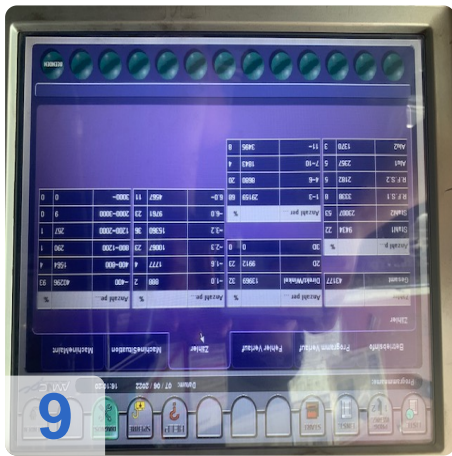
Zähler

| Anzahl p... | % |
|---|---|
| Gesamt | 43177 |
| | 22 |
| Draht | 9434 |
| Stiftz2 | 23007 | 53 |
| R.F.S.1 | 3330 | 8 |
| R.F.S.2 | 2102 | 5 |
| Alarl | 2367 | 5 |
| AnzZ | 1370 | 3 |

| Anzahl per | % |
|---|---|
| Draht/Wafel | 13969 | 32 |
| 2D | 9912 | 23 |
| 3D | 0 | 0 |
| 1~3 | 29159 | 68 |
| 4~6 | 8680 | 20 |
| 7~10 | 1843 | 4 |
| 11~ | 3496 | 8 |

| Anzahl pe... | % |
|---|---|
| ~-1.6 | 880 | 2 |
| -1.6 | 1777 | 4 |
| ~-2.3 | 10067 | 23 |
| ~-3.2 | 15360 | 36 |
| ~-6.0 | 9781 | 23 |
| -6.0~ | 4987 | 11 |

| Anzahl pe... | % |
|---|---|
| ~400 | 40296 | 93 |
| 400~800 | 1564 | 4 |
| 800~1200 | 290 | 1 |
| 1200~2000 | 257 | 1 |
| 2000~3000 | 6 | 0 |
| 3000~ | 0 | 0 |

Betriebsinfo | Programm Verlauf | Fehler Verlauf | Zähler | MaschineSituation | Maschinenbild

Programmname
Datum: 07/06/2022 16:10:20

9